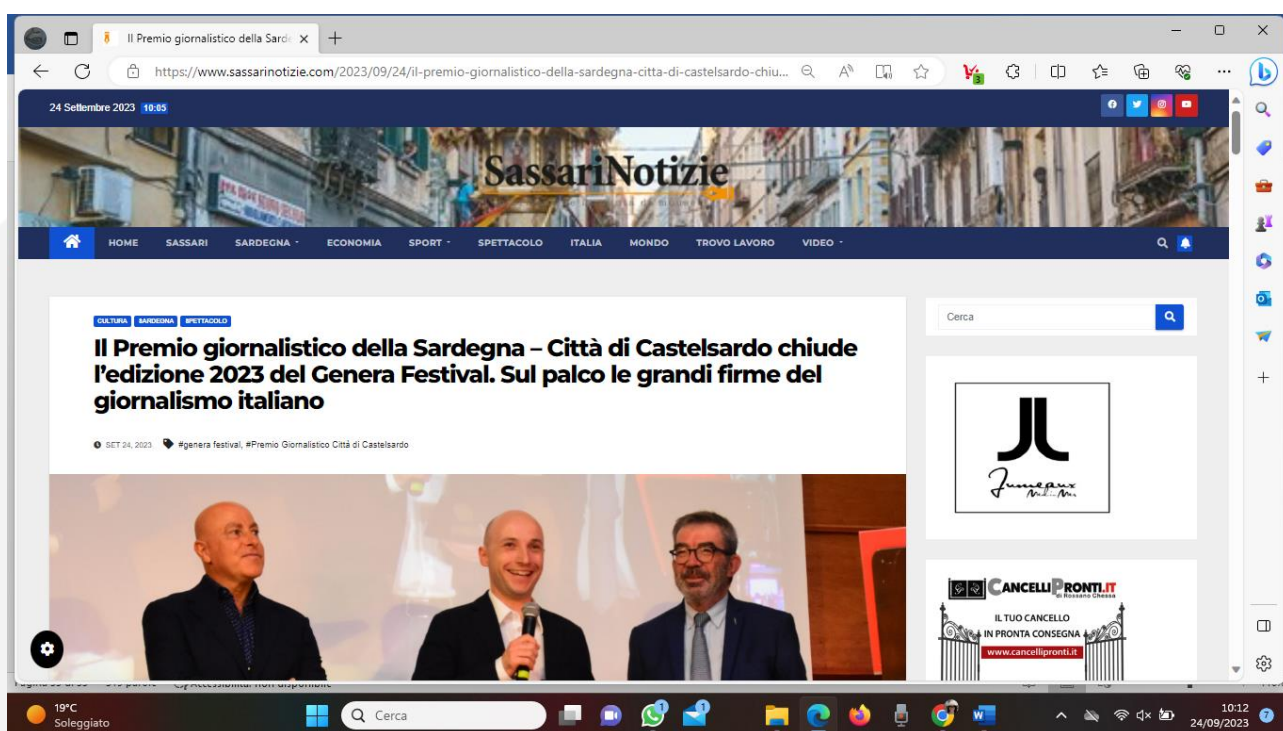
Il Premio giornalistico della Sarde ×

https://www.sassarinotizie.com/2023/09/24/il-premio-giornalistico-della-sardegna-citta-di-castelsardo-chiu...

24 Settembre 2023 10:05

SassariNotizie

HOME SASSARI SARDEGNA ECONOMIA SPORT SPETTACOLO ITALIA MONDO TROVO LAVORO VIDEO

CULTURA SARDEGNA SPETTACOLO

Il Premio giornalistico della Sardegna – Città di Castelsardo chiude l'edizione 2023 del Genera Festival. Sul palco le grandi firme del giornalismo italiano

SET 24, 2023 #genera festival, #Premio Giornalistico Città di Castelsardo

Cerca

Jumeaux

CANCELLIPRONTI.IT di Rossano Chessa

IL TUO CANCELLO IN PRONTA CONSEGNA

www.cancellipronti.it

19°C Soleggiato

Cerca

10:12 24/09/2023